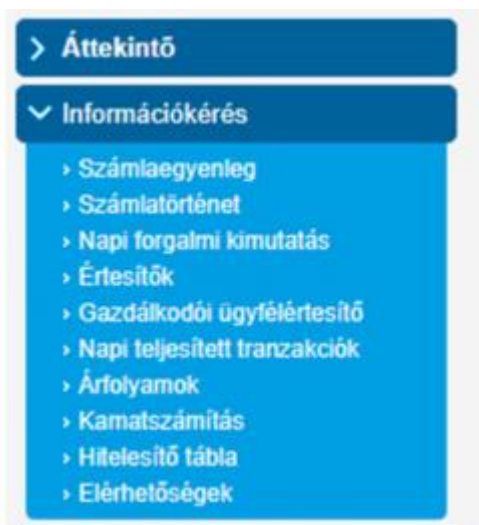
> Áttekintő

Információkérés

› Számlaegyenleg
› Számlatörténet
› Napi forgalmi kimutatás
› Értesítők
› Gazdálkodói ügyfélértesítő
› Napi teljesített tranzakciók
› Árfolyamok
› Kamatszámítás
› Hitelesítő tábla
› Elérhetőségek